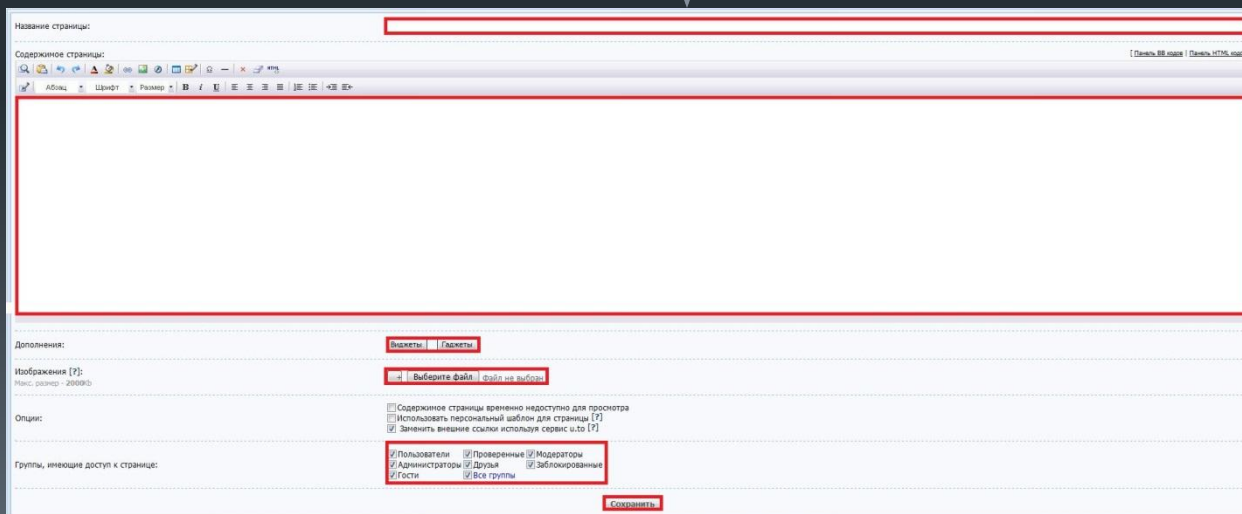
Название страницы:

Содержимое страницы:

[ Панель BB кодов | Панель HTML кодов

Абзац Шрифт Размер B I U

Дополнения:

Виджеты Гаджеты

Изображения [?]:
Макс. размер - 2000Кб

+ Выберите файл Файл не выбран

Опции:

Содержимое страницы временно недоступно для просмотра
Использовать персональный шаблон для страницы [?]
Заменить внешние ссылки используя сервис u.to [?]

Группы, имеющие доступ к странице:

Пользователи Проверенные Модераторы
Администраторы Друзья Заблокированные
Гости Все группы

Сохранить